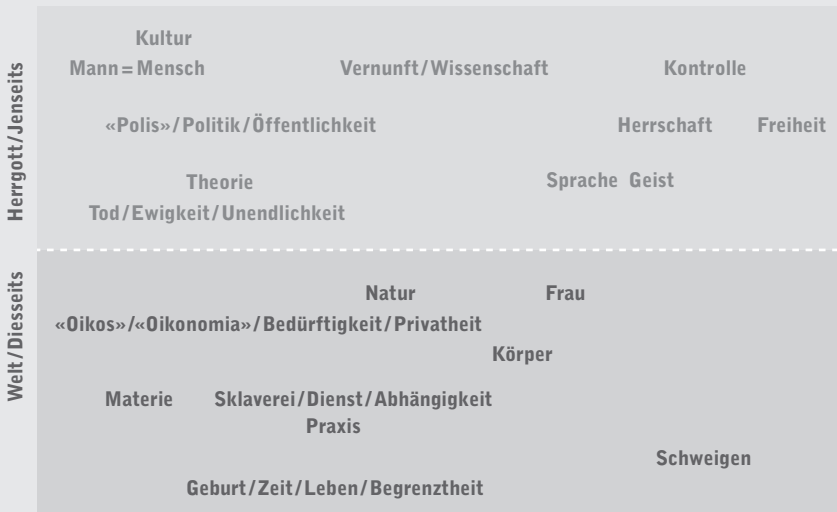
Herrgott/Jenseits

Kultur
Mann = Mensch
Vernunft/Wissenschaft
Kontrolle

«Polis»/Politik/Öffentlichkeit
Herrschaft
Freiheit

Theorie
Sprache
Geist
Tod/Ewigkeit/Unendlichkeit

Welt/Diesseits

Natur
Frau
«Oikos»/«Oikonomia»/Bedürftigkeit/Privatheit
Körper

Materie
Sklaverei/Dienst/Abhängigkeit
Praxis

Schweigen

Geburt/Zeit/Leben/Begrenztheit